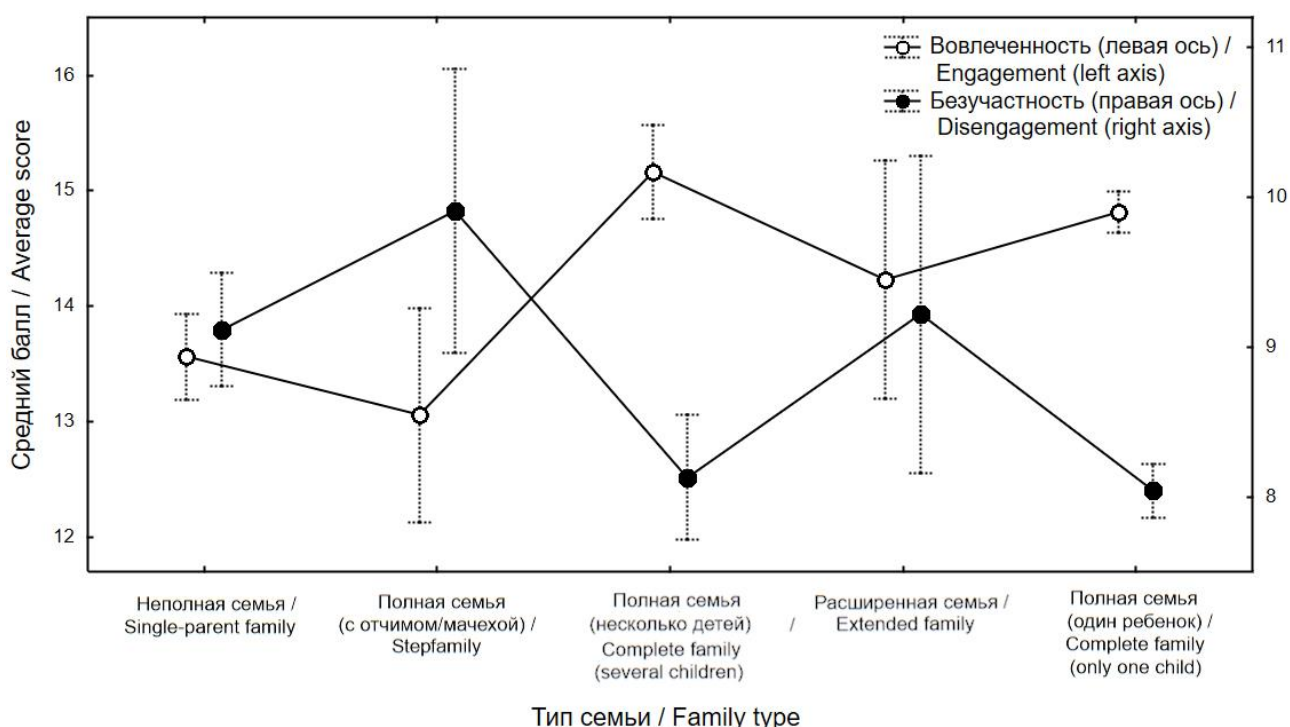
Вовлеченность (левая ось) / Engagement (left axis)
Безучастность (правая ось) / Disengagement (right axis)

Средний балл / Average score

16
15
14
13
12

11
10
9
8

Неполная семья / Single-parent family

Полная семья (с отчимом/мачехой) / Stepfamily

Полная семья (несколько детей) / Complete family (several children)

Расширенная семья / Extended family

Полная семья (один ребенок) / Complete family (only one child)

Тип семьи / Family type